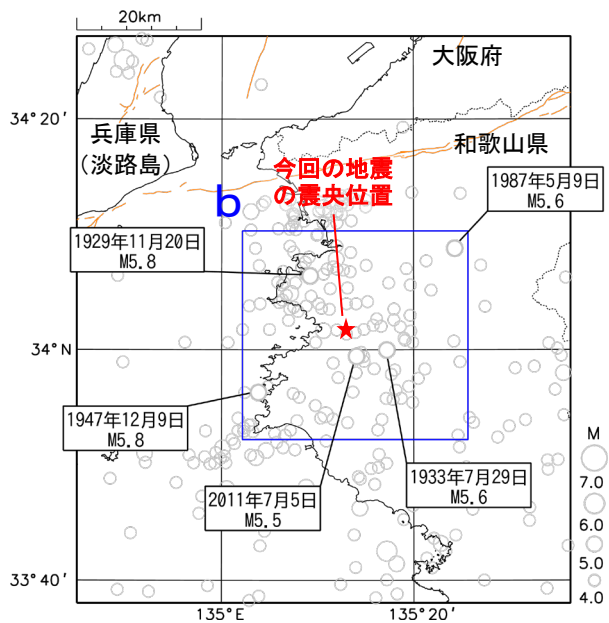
20km

大阪府

34°20′

兵庫県
(淡路島)

和歌山県

今回の地震
の震央位置

1987年5月9日
M5.6

b

1929年11月20日
M5.8

34°N

1947年12月9日
M5.8

M

7.0

6.0

2011年7月5日
M5.5

1933年7月29日
M5.6

5.0

33°40′

4.0

135°E

135°20′